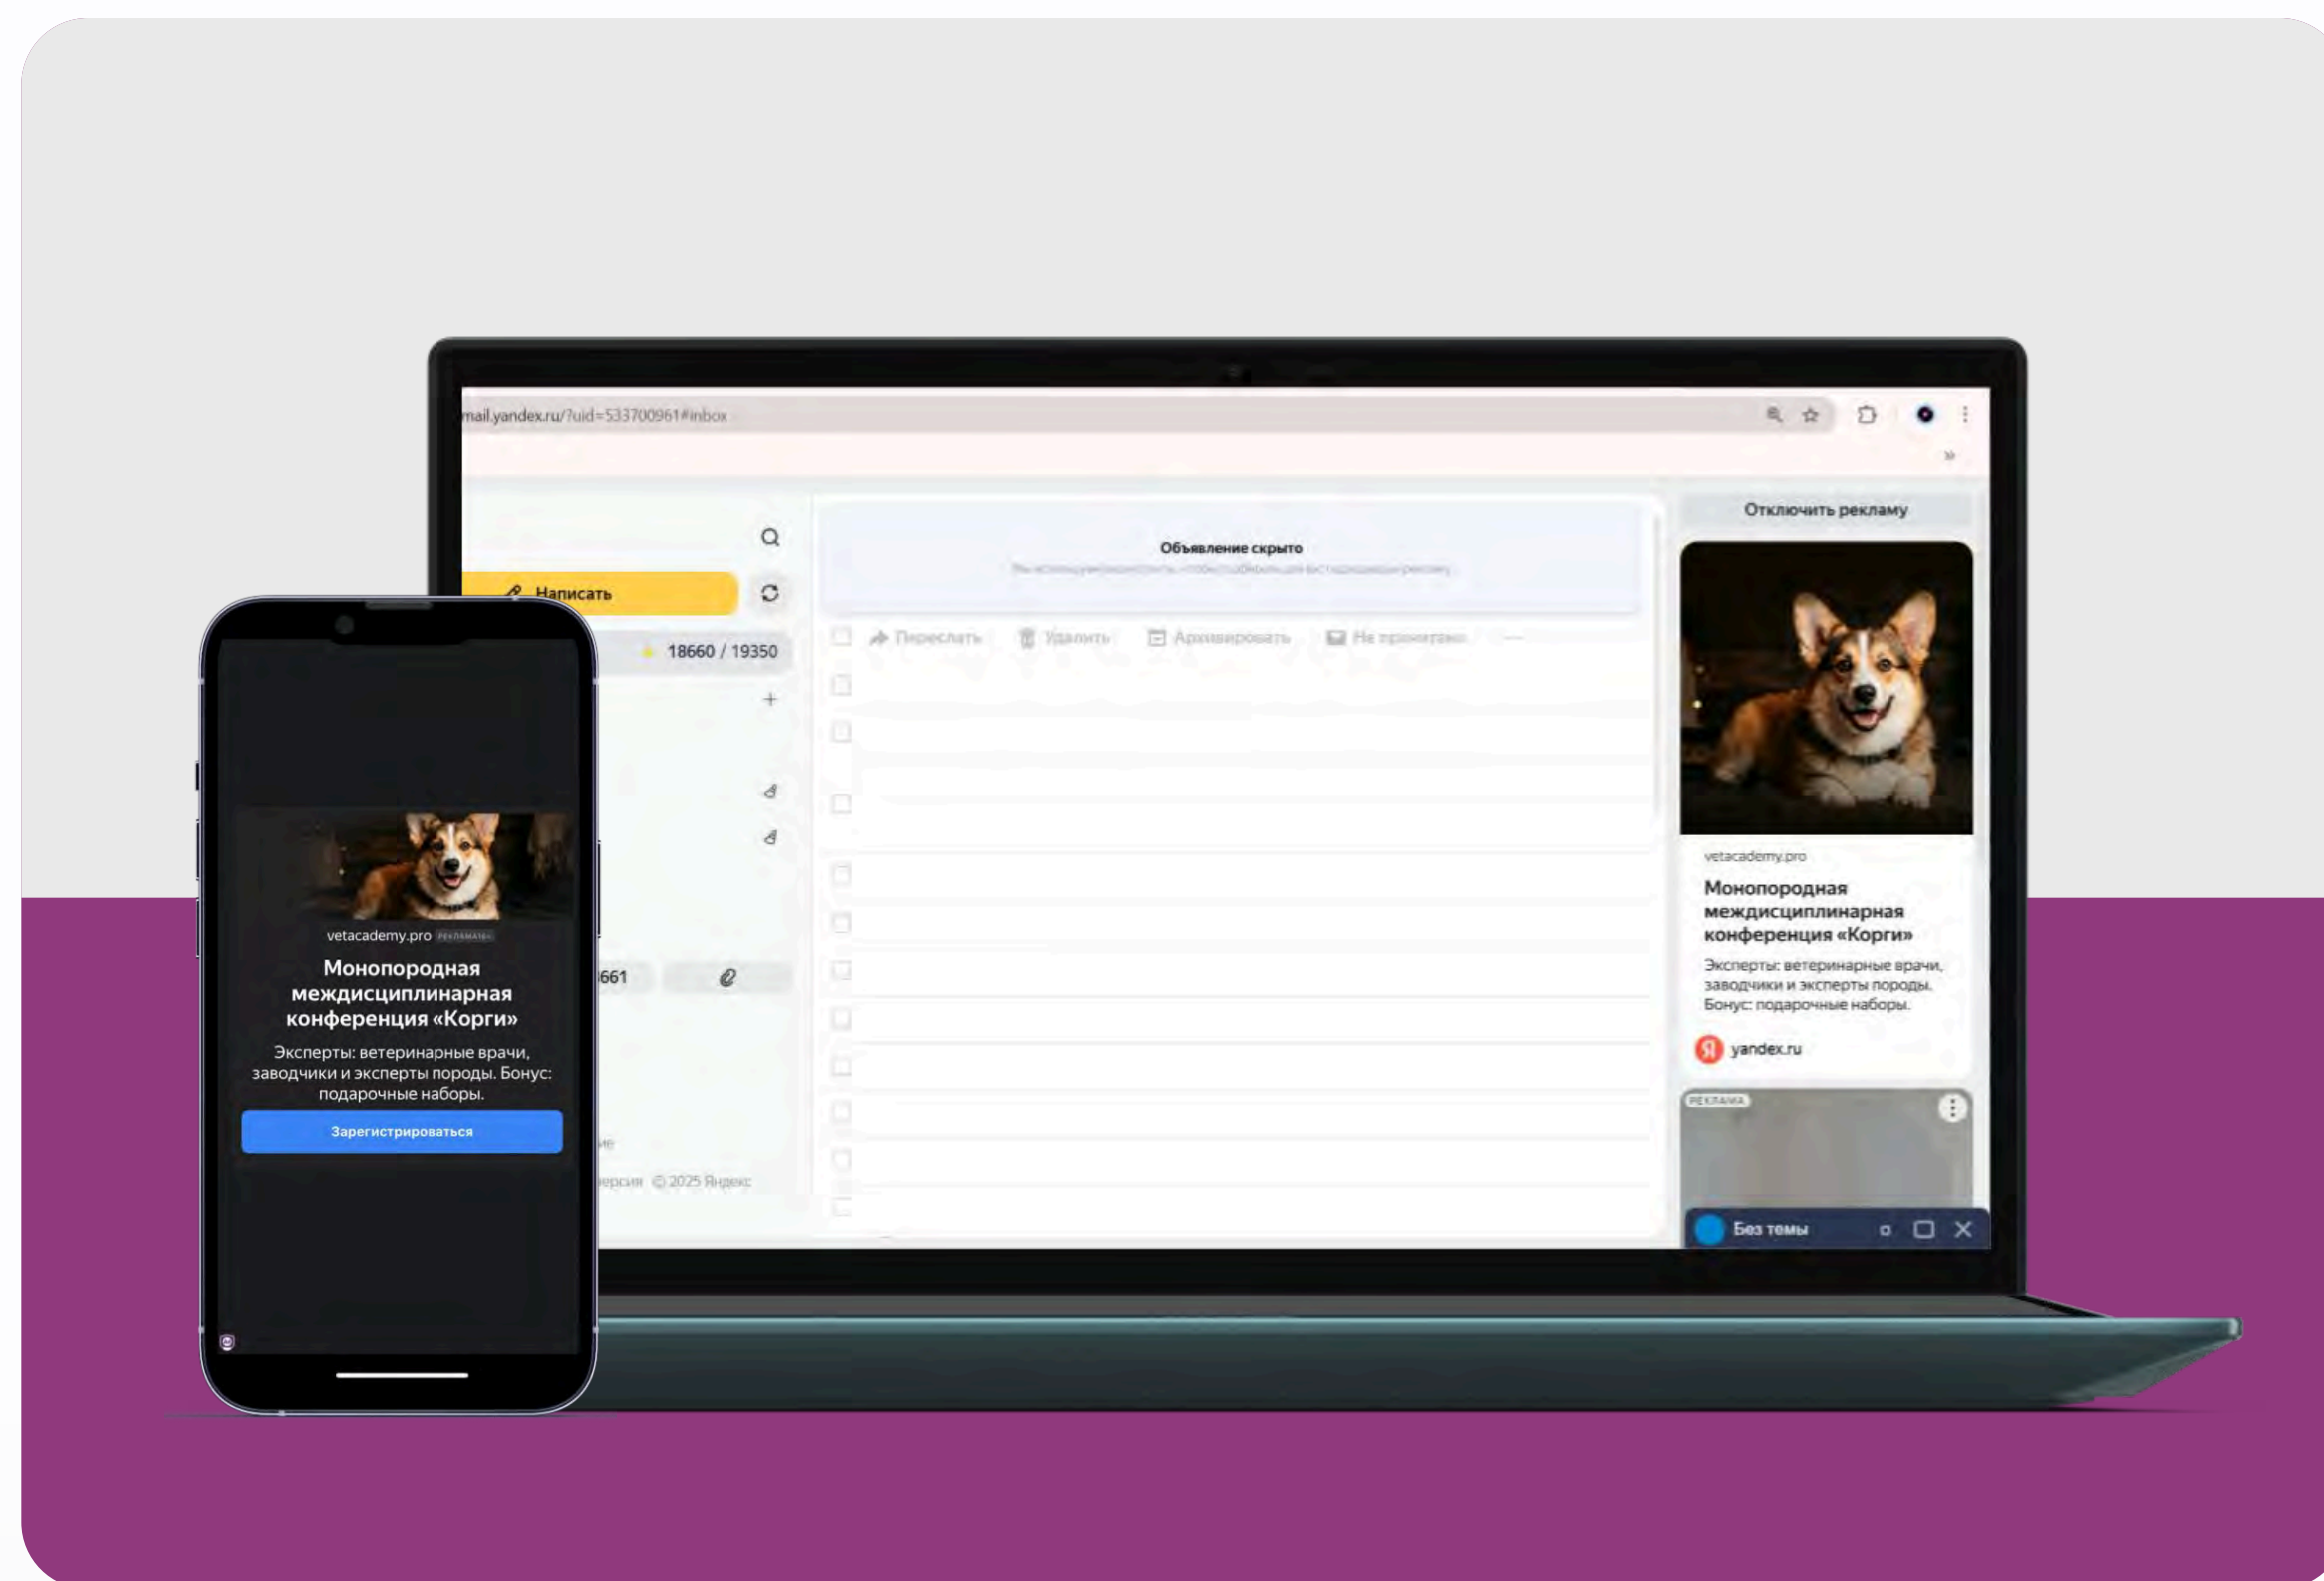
mail.yandex.ru/?uid=533700961#inbox

Написать

18660 / 19350

661

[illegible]ерсия © 2025 Яндекс

Объявление скрыто

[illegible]

Переслать Удалить Архивировать Не прочитано

Отключить рекламу

vetacademy.pro

Монопородная междисциплинарная конференция «Корги»

Эксперты: ветеринарные врачи, заводчики и эксперты породы. Бонус: подарочные наборы.

yandex.ru

РЕКЛАМА

Без темы

vetacademy.pro РЕКЛАМА

Монопородная междисциплинарная конференция «Корги»

Эксперты: ветеринарные врачи, заводчики и эксперты породы. Бонус: подарочные наборы.

Зарегистрироваться